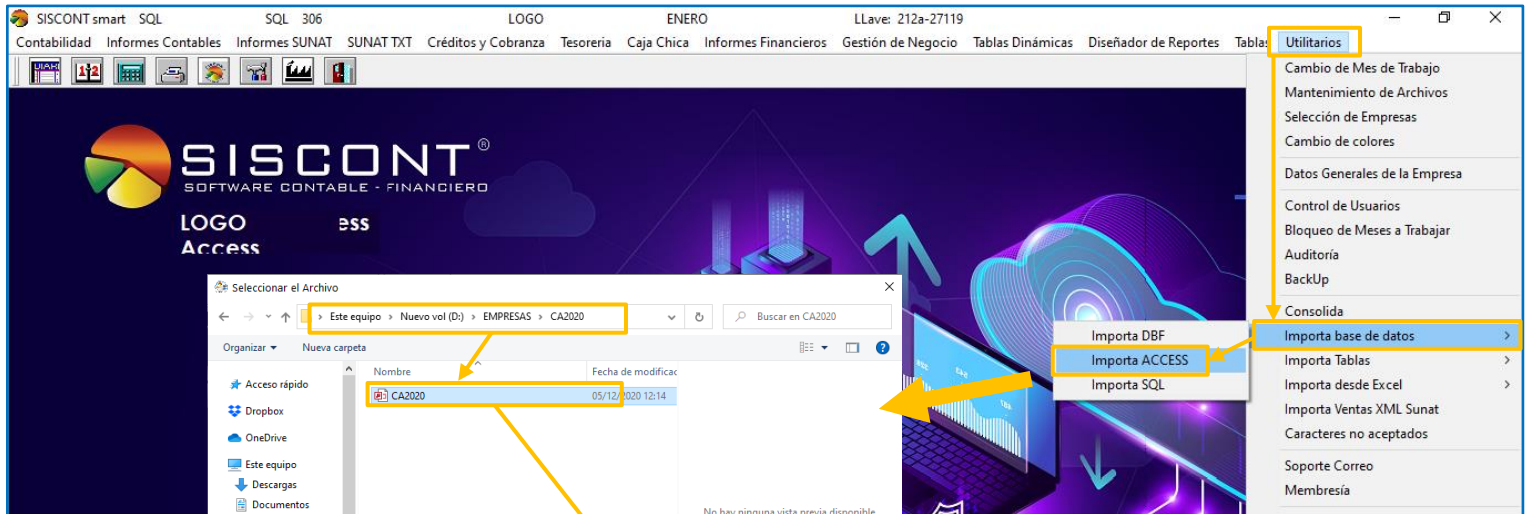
SISCONT smart SQL SQL 306 LOGO ENERO LLave: 212a-27119

Contabilidad Informes Contables Informes SUNAT SUNAT TXT Créditos y Cobranza Tesoreria Caja Chica Informes Financieros Gestión de Negocio Tablas Dinámicas Diseñador de Reportes Tablas Utilitarios

SISCONT®
SOFTWARE CONTABLE - FINANCIERO

LOGO ess
Access

Cambio de Mes de Trabajo
Mantenimiento de Archivos
Selección de Empresas
Cambio de colores
Datos Generales de la Empresa
Control de Usuarios
Bloqueo de Meses a Trabajar
Auditoría
BackUp
Consolida
Importa base de datos
Importa Tablas
Importa desde Excel
Importa Ventas XML Sunat
Caracteres no aceptados
Soporte Correo
Membresía

Importa DBF
Importa ACCESS
Importa SQL

Seleccionar el Archivo
Este equipo › Nuevo vol (D:) › EMPRESAS › CA2020
Buscar en CA2020
Organizar ▾ Nueva carpeta
Nombre
Fecha de modificac
Acceso rápido
Dropbox
OneDrive
Este equipo
Descargas
Documentos
CA2020 05/12/2020 12:14
No hay ninguna vista previa disponible